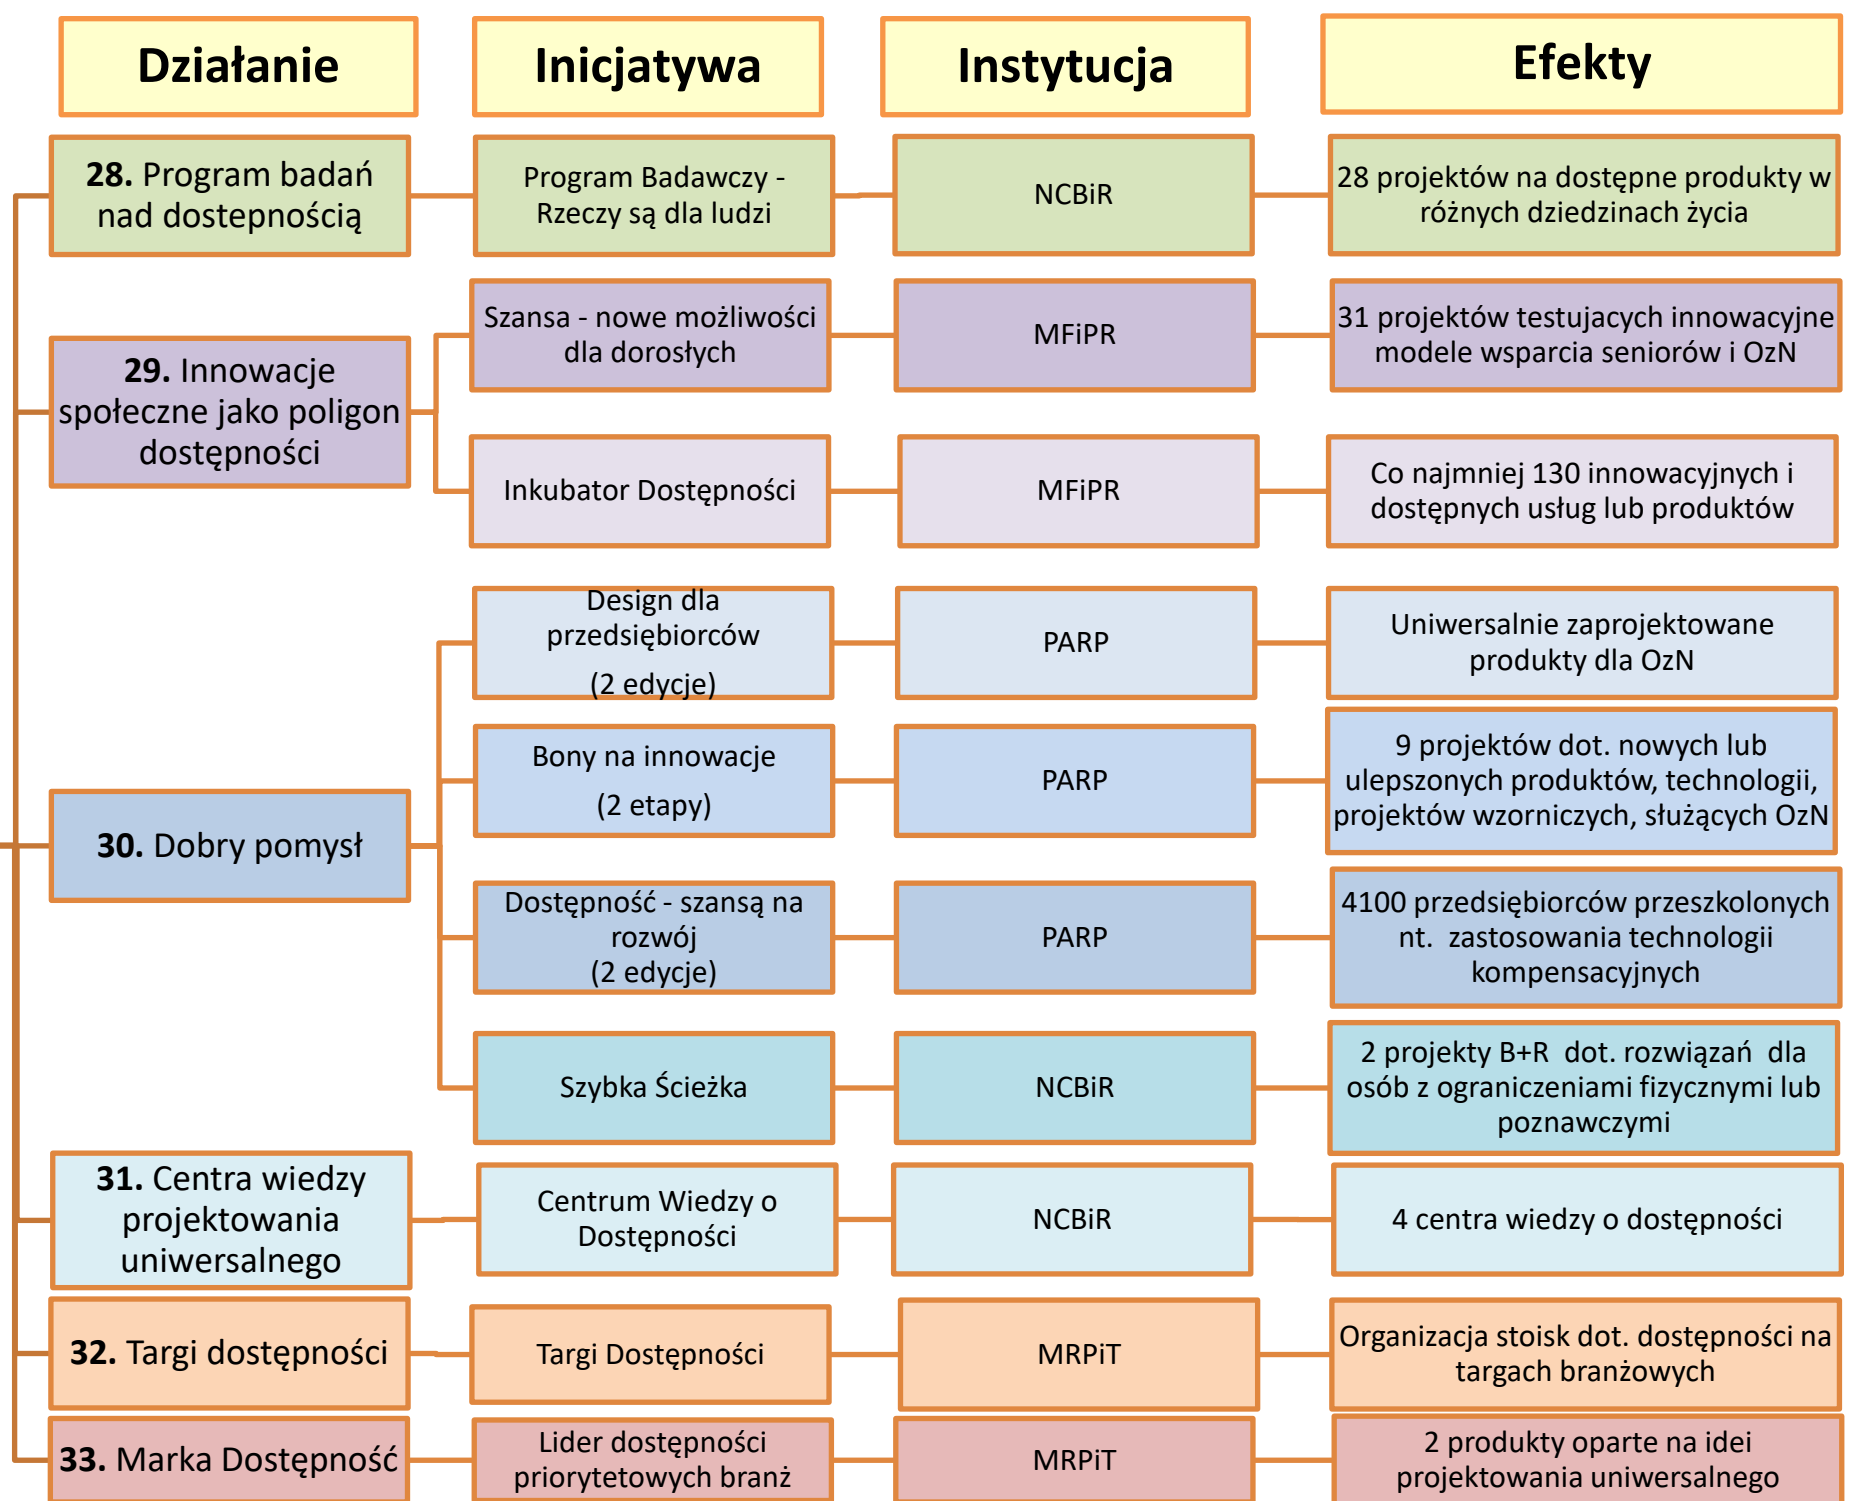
| Działanie | Inicjatywa | Instytucja | Efekty |
|---|---|---|---|
| **28.** Program badań nad dostepnością | Program Badawczy - Rzeczy są dla ludzi | NCBiR | 28 projektów na dostępne produkty w różnych dziedzinach życia |
| **29.** Innowacje społeczne jako poligon dostępności | Szansa - nowe możliwości dla dorosłych | MFiPR | 31 projektów testujacych innowacyjne modele wsparcia seniorów i OzN |
| | Inkubator Dostępności | MFiPR | Co najmniej 130 innowacyjnych i dostępnych usług lub produktów |
| **30.** Dobry pomysł | Design dla przedsiębiorców (2 edycje) | PARP | Uniwersalnie zaprojektowane produkty dla OzN |
| | Bony na innowacje (2 etapy) | PARP | 9 projektów dot. nowych lub ulepszonych produktów, technologii, projektów wzorniczych, służących OzN |
| | Dostępność - szansą na rozwój (2 edycje) | PARP | 4100 przedsiębiorców przeszkolonych nt. zastosowania technologii kompensacyjnych |
| | Szybka Ścieżka | NCBiR | 2 projekty B+R dot. rozwiązań dla osób z ograniczeniami fizycznymi lub poznawczymi |
| **31.** Centra wiedzy projektowania uniwersalnego | Centrum Wiedzy o Dostępności | NCBiR | 4 centra wiedzy o dostępności |
| **32.** Targi dostępności | Targi Dostępności | MRPiT | Organizacja stoisk dot. dostępności na targach branżowych |
| **33.** Marka Dostępność | Lider dostępności priorytetowych branż | MRPiT | 2 produkty oparte na idei projektowania uniwersalnego |